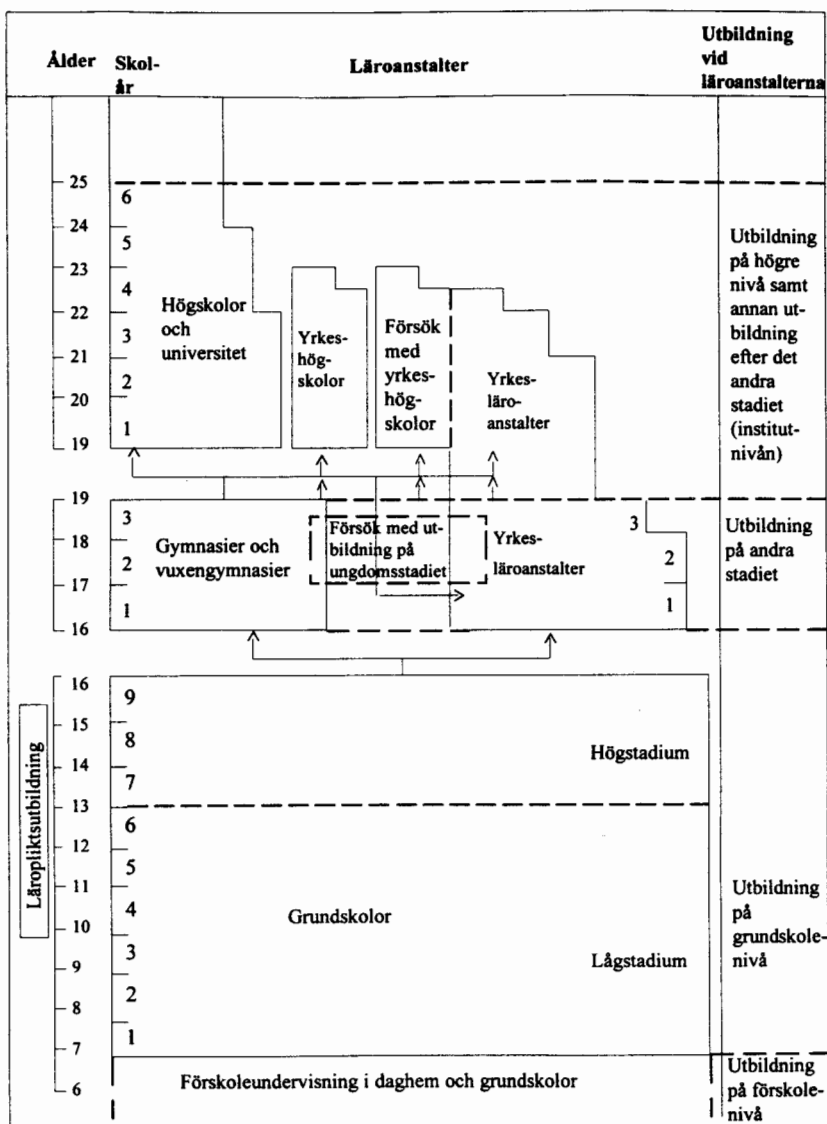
Ålder Skolår

Läroanstalter

Utbildning vid läroanstalterna

25
24
23
22
21
20
19

6
5
4
3
2
1

Högskolor och universitet

Yrkeshögskolor

Försök med yrkeshögskolor

Yrkesläroanstalter

Utbildning på högre nivå samt annan utbildning efter det andra stadiet (institutnivån)

19
18
17
16

3
2
1

Gymnasier och vuxengymnasier

Försök med utbildning på ungdomsstadiet

Yrkesläroanstalter

3
2
1

Utbildning på andra stadiet

16
15
14
13
12
11
10
9
8
7
6

Läropliktsutbildning

9
8
7

Högstadium

6
5
4
3
2
1

Grundskolor

Lågstadium

Utbildning på grundskolenivå

Förskoleundervisning i daghem och grundskolor

Utbildning på förskolenivå